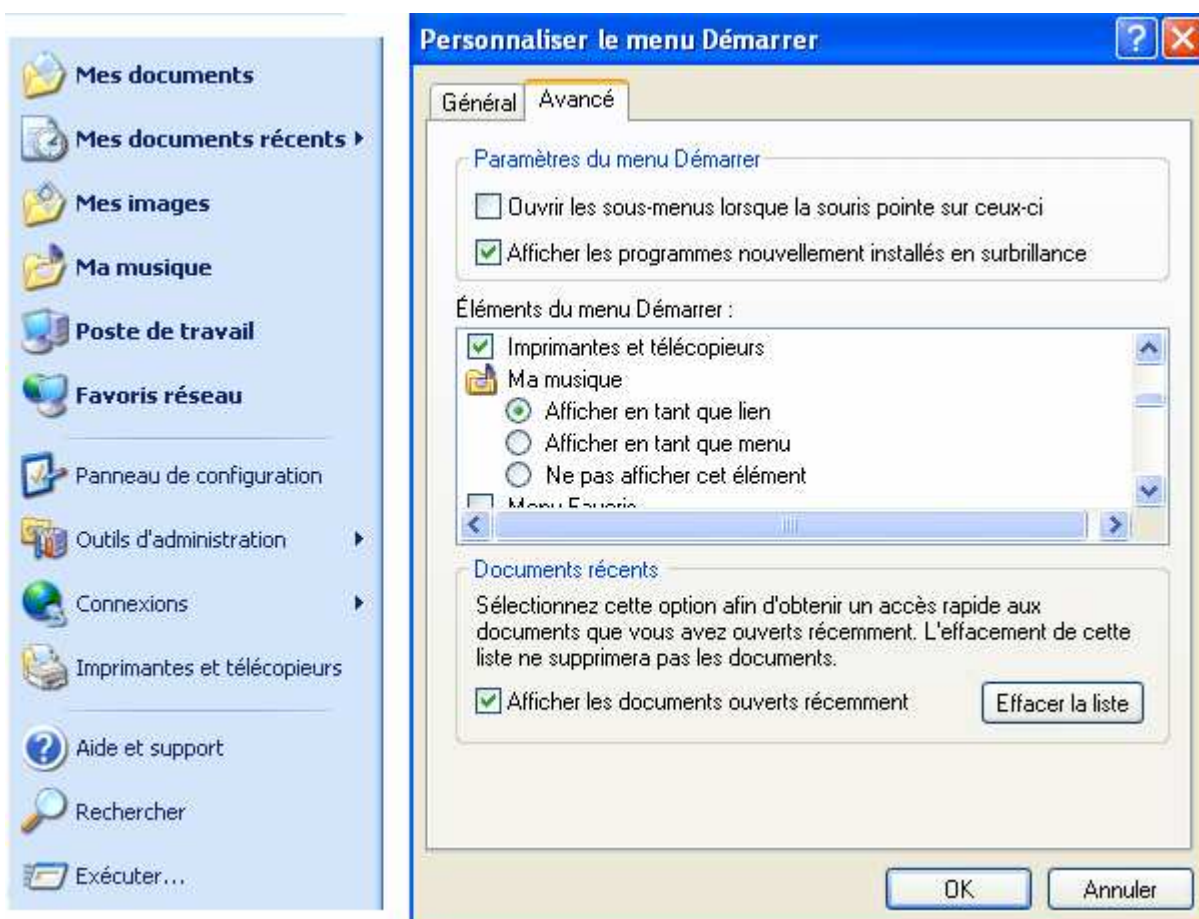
Mes documents
Mes documents récents
Mes images
Ma musique
Poste de travail
Favoris réseau
Panneau de configuration
Outils d'administration
Connexions
Imprimantes et télécopieurs
Aide et support
Rechercher
Exécuter...

Personnaliser le menu Démarrer

Général | Avancé

Paramètres du menu Démarrer
Ouvrir les sous-menus lorsque la souris pointe sur ceux-ci
Afficher les programmes nouvellement installés en surbrillance

Éléments du menu Démarrer :
Imprimantes et télécopieurs
Ma musique
Afficher en tant que lien
Afficher en tant que menu
Ne pas afficher cet élément
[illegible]

Documents récents
Sélectionnez cette option afin d'obtenir un accès rapide aux documents que vous avez ouverts récemment. L'effacement de cette liste ne supprimera pas les documents.
Afficher les documents ouverts récemment
Effacer la liste

OK
Annuler